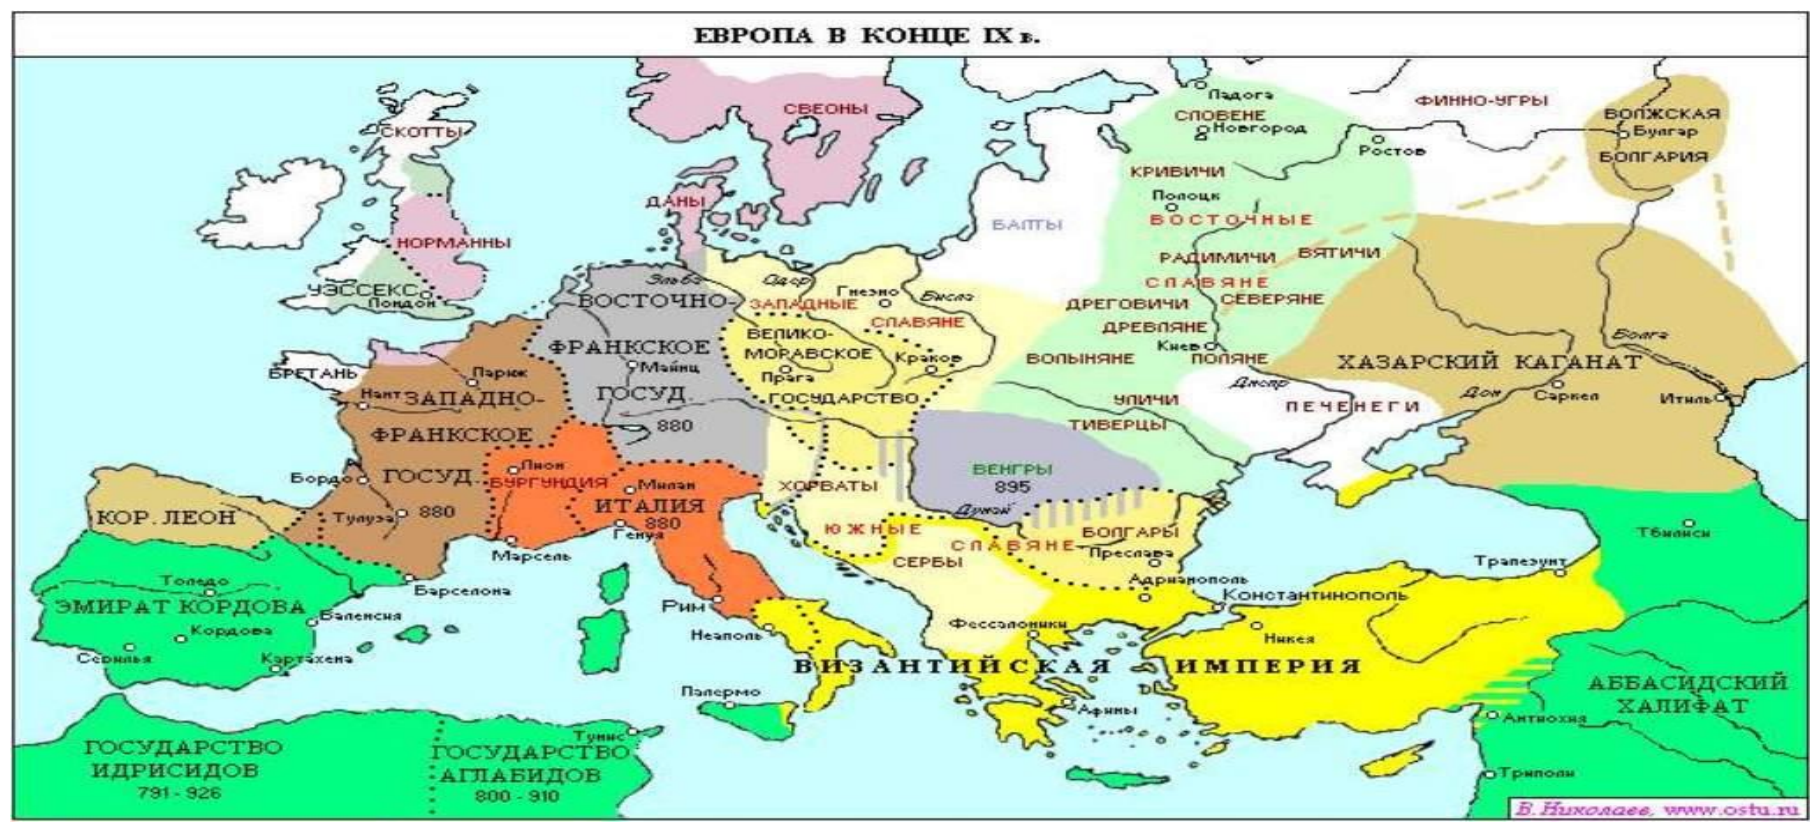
ЕВРОПА В КОНЦЕ IX в.

СКОТТЫ
НОРМАННЫ
УЭССЕКС
Лондон
СВЕОНЫ
ДАНЫ
Ладога
СЛОВЕНЕ
Новгород
ФИННО-УГРЫ
ВОЛЖСКАЯ
Булгар
БОЛГАРИЯ
Ростов
КРИВИЧИ
Полоцк
ВОСТОЧНЫЕ
БАЛТЫ
РАДИМИЧИ
ВЯТИЧИ
СЛАВЯНЕ
СЕВЕРЯНЕ
Эльба
Одер
Гнезно
Висла
ВОСТОЧНО-
ЗАПАДНЫЕ
СЛАВЯНЕ
ДРЕГОВИЧИ
ДРЕВЛЯНЕ
Киев
ПОЛЯНЕ
ФРАНКСКОЕ
ВЕЛИКО-
МОРАВСКОЕ
Краков
ВОЛЫНЯНЕ
Волга
ХАЗАРСКИЙ КАГАНАТ
Майнц
Прага
ГОСУД.
ГОСУДАРСТВО
880
Днепр
УЛИЧИ
ПЕЧЕНЕГИ
Дон
Саркел
Итиль
БРЕТАНЬ
Париж
Нант
ЗАПАДНО-
ФРАНКСКОЕ
ГОСУД.
880
ТИВЕРЦЫ
ВЕНГРЫ
895
Лион
БУРГУНДИЯ
Бордо
Милан
ИТАЛИЯ
880
ХОРВАТЫ
КОР. ЛЕОН
Тулуза
Генуя
Дунай
ЮЖНЫЕ
СЛАВЯНЕ
БОЛГАРЫ
Преслава
Тбилиси
Марсель
СЕРБЫ
Толедо
Барселона
Адрианополь
Трапезунт
ЭМИРАТ КОРДОВА
Валенсия
Кордова
Рим
Константинополь
Фессалоники
Никея
Севилья
Картахена
Неаполь
ВИЗАНТИЙСКАЯ ИМПЕРИЯ
Палермо
АББАСИДСКИЙ
ХАЛИФАТ
Афины
Тунис
Антиохия
ГОСУДАРСТВО
ИДРИСИДОВ
791 - 926
ГОСУДАРСТВО
АГЛАБИДОВ
800 - 910
Триполи
В. Николаев, www.ostu.ru